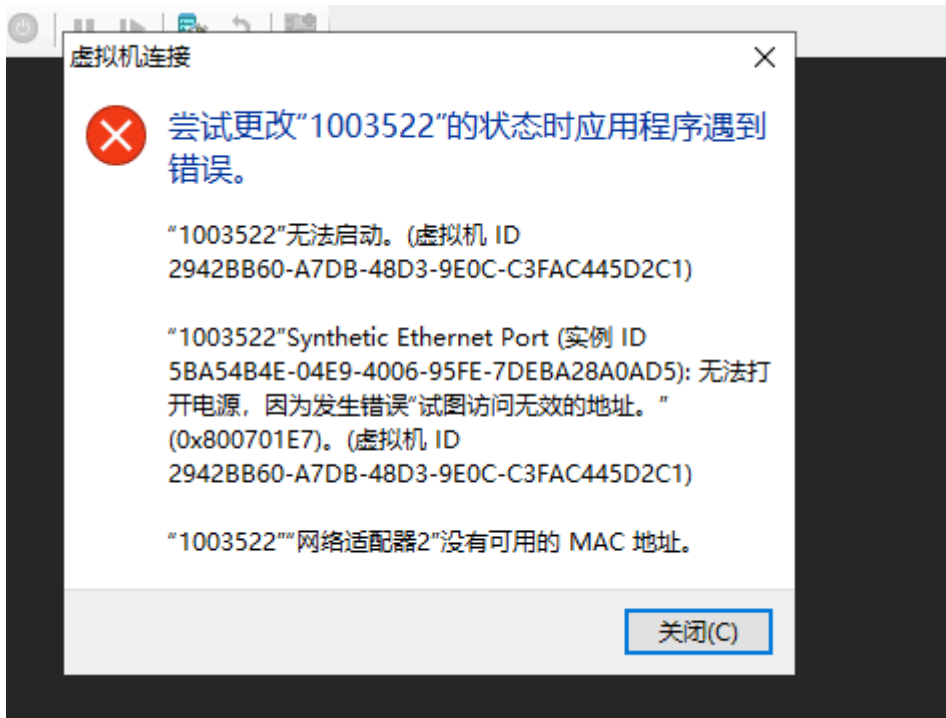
虚拟机连接

尝试更改“1003522”的状态时应用程序遇到错误。

“1003522”无法启动。(虚拟机 ID 2942BB60-A7DB-48D3-9E0C-C3FAC445D2C1)

“1003522”Synthetic Ethernet Port (实例 ID 5BA54B4E-04E9-4006-95FE-7DEBA28A0AD5): 无法打开电源，因为发生错误“试图访问无效的地址。”(0x800701E7)。(虚拟机 ID 2942BB60-A7DB-48D3-9E0C-C3FAC445D2C1)

“1003522”“网络适配器2”没有可用的 MAC 地址。

关闭(C)